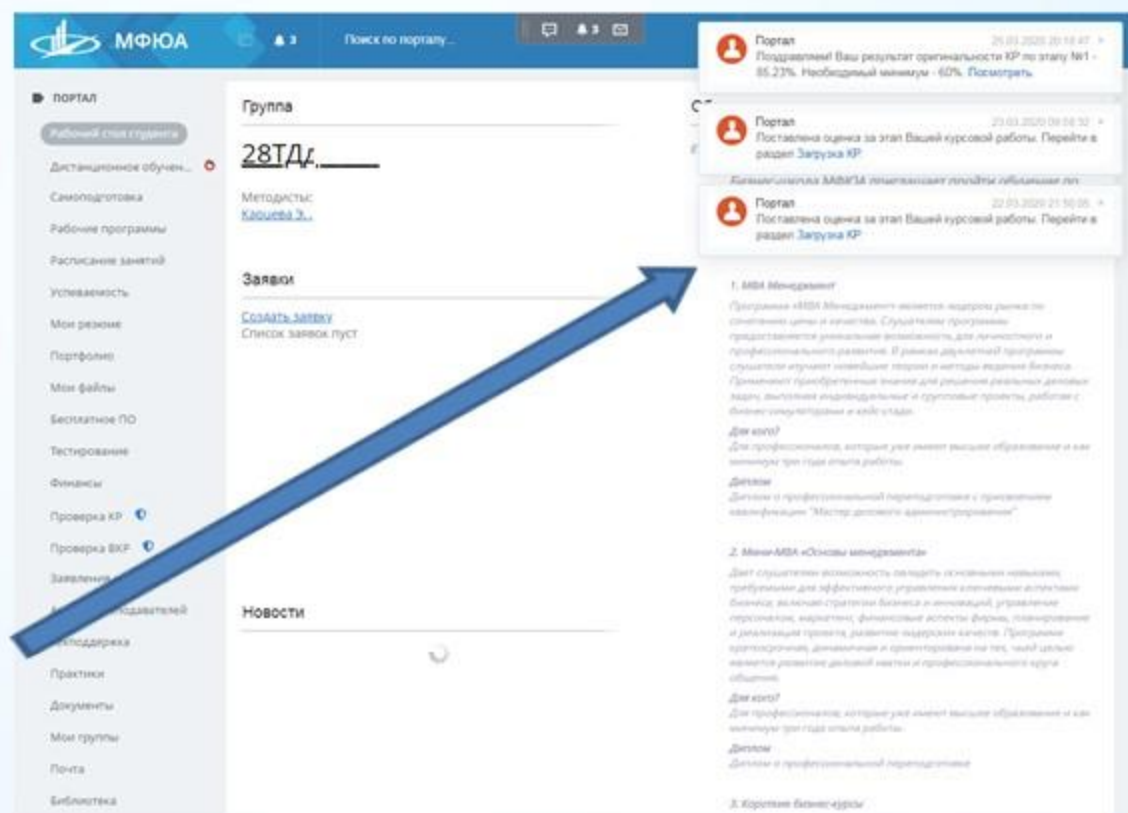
МФЮА

3

Поиск по порталу...

3

ПОРТАЛ

Рабочий стол студента

Дистанционное обучен...

Самоподготовка

Рабочие программы

Расписание занятий

Успеваемость

Мои резюме

Портфолио

Мои файлы

Бесплатное ПО

Тестирование

Финансы

Проверка КР

Проверка ВКР

Заявления

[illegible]подавателей

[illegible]поддержка

Практики

Документы

Мои группы

Почта

Библиотека

Группа

28ТДг.____

Методисты:
Карцева Э...

Заявки

Создать заявку
Список заявок пуст

Новости

Портал 25.03.2020 20:10:47
Поздравляем! Ваш результат оригинальности КР по этапу №1 - 85.23%. Необходимый минимум - 60%. Посмотреть

Портал 23.03.2020 09:58:32
Поставлена оценка за этап Вашей курсовой работы. Перейти в раздел Загрузка КР

Портал 22.03.2020 21:50:05
Поставлена оценка за этап Вашей курсовой работы. Перейти в раздел Загрузка КР

1. MBA Менеджмент

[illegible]

Для кого?

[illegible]

Диплом

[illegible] "Мастер делового администрирования"

2. Мини-MBA «Основы менеджмента»

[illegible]

Для кого?

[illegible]

Диплом

Диплом о профессиональной переподготовке

3. Короткие бизнес-курсы